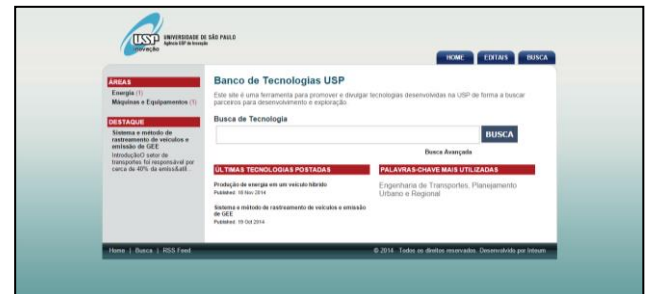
USP UNIVERSIDADE DE SÃO PAULO
Agência USP de Inovação
inovação

HOME EDITAIS BUSCA

ÁREAS
Energia (1)
Máquinas e Equipamentos (1)

DESTAQUE
Sistema e método de rastreamento de veículos e emissão de GEE
IntroduçãoO setor de transportes foi responsável por cerca de 40% da emissãoE...

Banco de Tecnologias USP

Este site é uma ferramenta para promover e divulgar tecnologias desenvolvidas na USP de forma a buscar parceiros para desenvolvimento e exploração.

Busca de Tecnologia

BUSCA

Busca Avançada

ÚLTIMAS TECNOLOGIAS POSTADAS

Produção de energia em um veículo híbrido
Published: 19 Nov 2014

Sistema e método de rastreamento de veículos e emissão de GEE
Published: 15 Oct 2014

PALAVRAS-CHAVE MAIS UTILIZADAS

Engenharia de Transportes, Planejamento Urbano e Regional

Home | Busca | RSS Feed

© 2014 · Todos os direitos reservados · Desenvolvido por Inteum